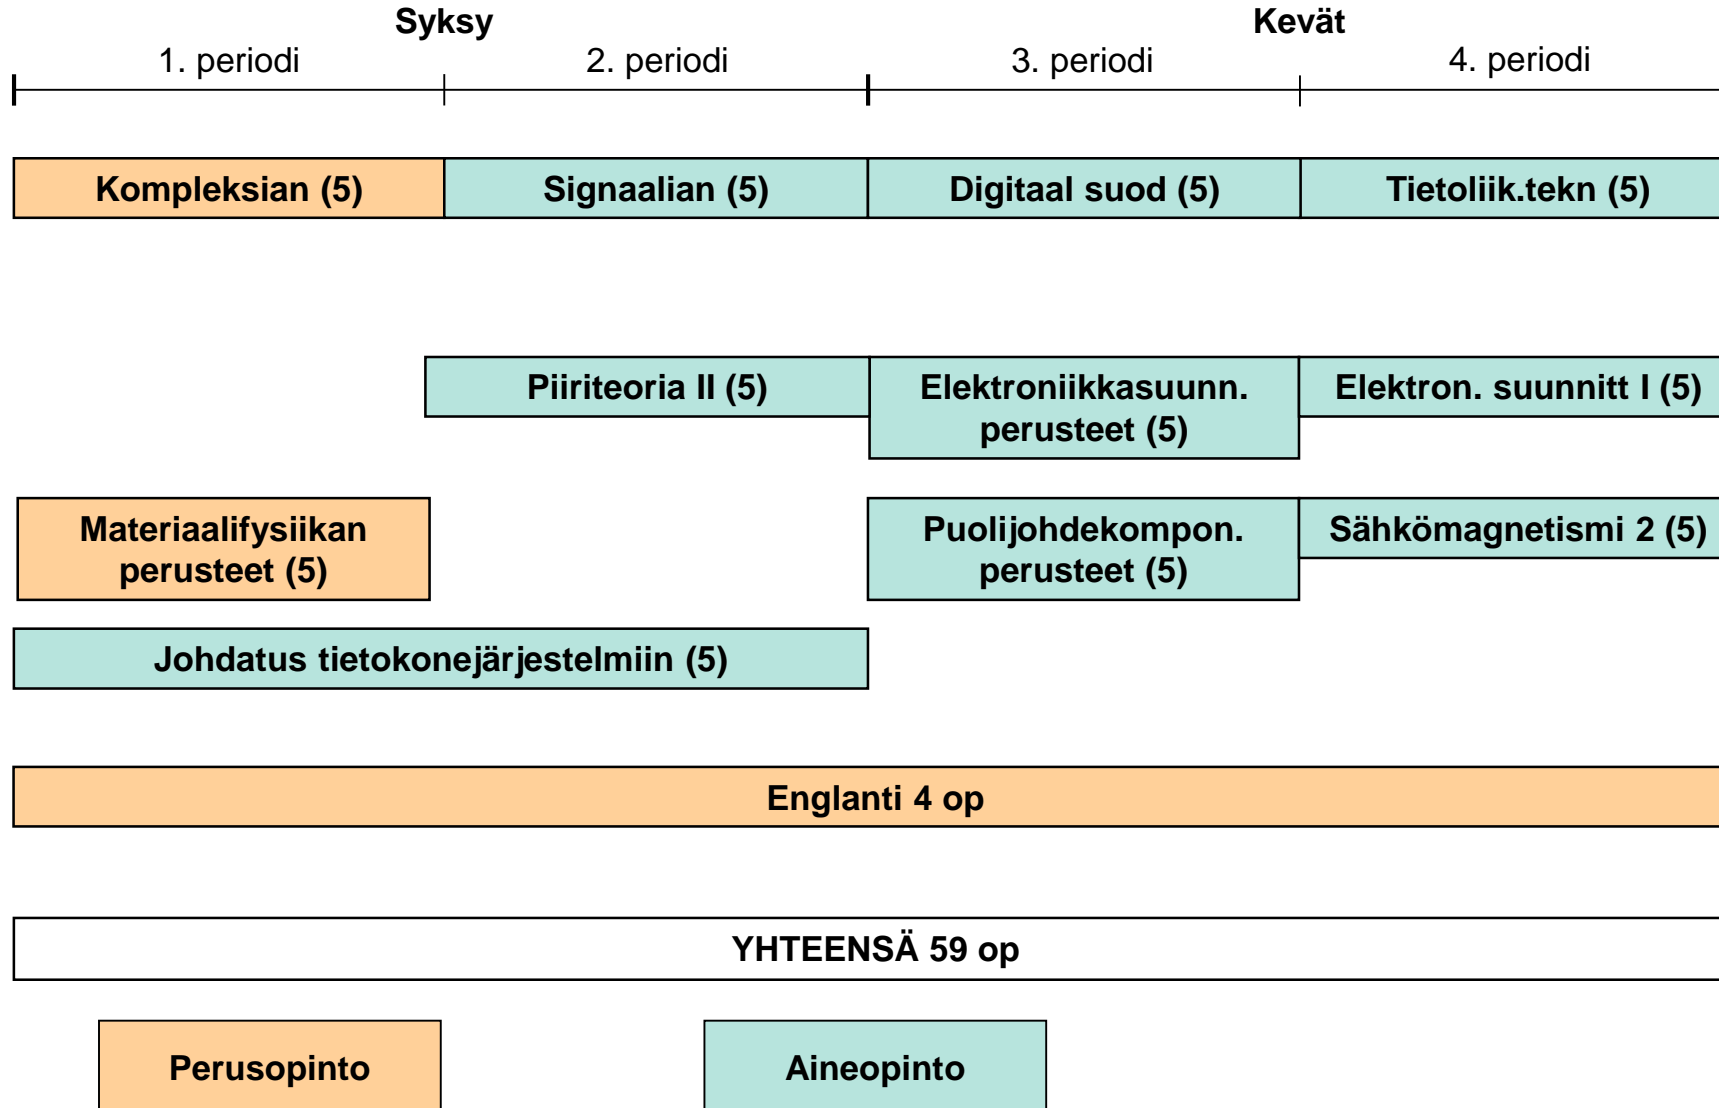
Syksy

Kevät

1. periodi

2. periodi

3. periodi

4. periodi

Kompleksian (5)

Signaalian (5)

Digitaal suod (5)

Tietoliik.tekn (5)

Piiriteoria II (5)

Elektroniikkasuunn. perusteet (5)

Elektron. suunnitt I (5)

Materiaalifysiikan perusteet (5)

Puolijohdekompon. perusteet (5)

Sähkömagnetismi 2 (5)

Johdatus tietokonejärjestelmiin (5)

Englanti 4 op

YHTEENSÄ 59 op

Perusopinto

Aineopinto